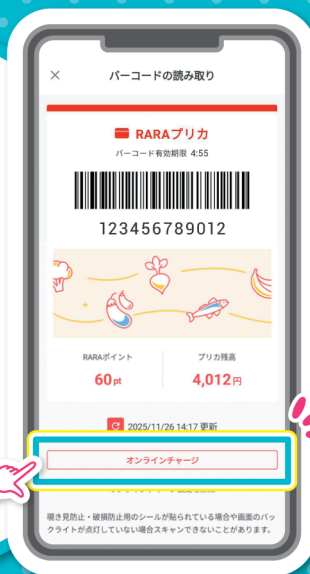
×
バーコードの読み取り

RARAプリカ
バーコード有効期限 4:55

123456789012

RARAポイント
60pt

プリカ残高
4,012円

2025/11/26 14:17 更新

オンラインチャージ

覗き見防止・破損防止用のシールが貼られている場合や画面のバックライトが点灯していない場合スキャンできないことがあります。